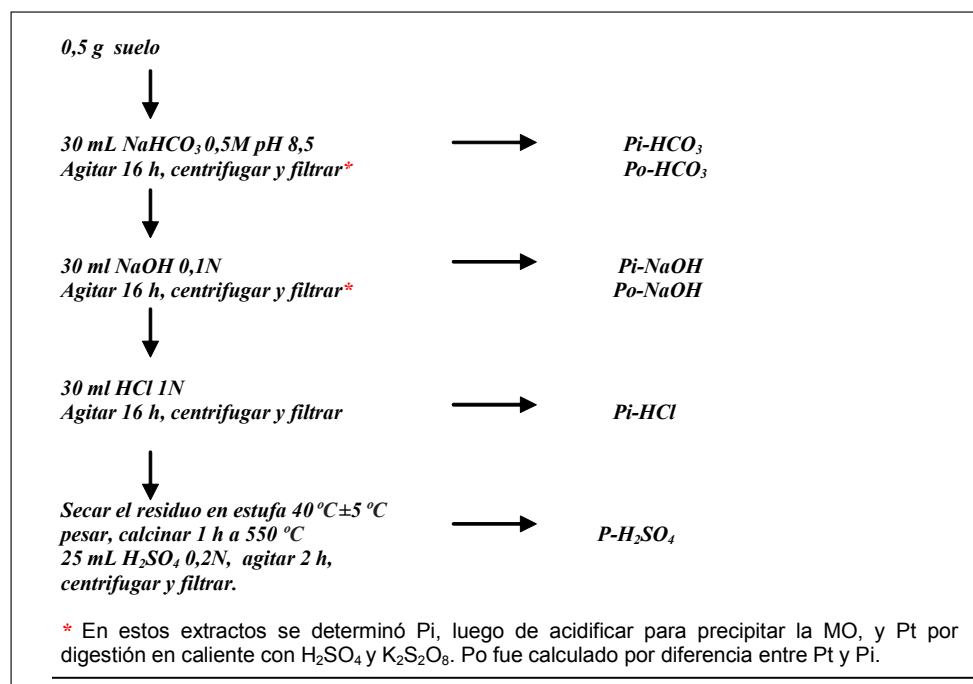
0,5 g suelo

30 mL $NaHCO_3$ 0,5M pH 8,5
Agitar 16 h, centrifugar y filtrar*

Pi-$HCO_3$
Po-$HCO_3$

30 ml NaOH 0,1N
Agitar 16 h, centrifugar y filtrar*

Pi-NaOH
Po-NaOH

30 ml HCl 1N
Agitar 16 h, centrifugar y filtrar

Pi-HCl

Secar el residuo en estufa 40ºC±5 ºC
pesar, calcinar 1 h a 550 ºC
25 mL $H_2SO_4$ 0,2N, agitar 2 h,
centrifugar y filtrar.

P-$H_2SO_4$

* En estos extractos se determinó Pi, luego de acidificar para precipitar la MO, y Pt por digestión en caliente con $H_2SO_4$ y $K_2S_2O_8$. Po fue calculado por diferencia entre Pt y Pi.